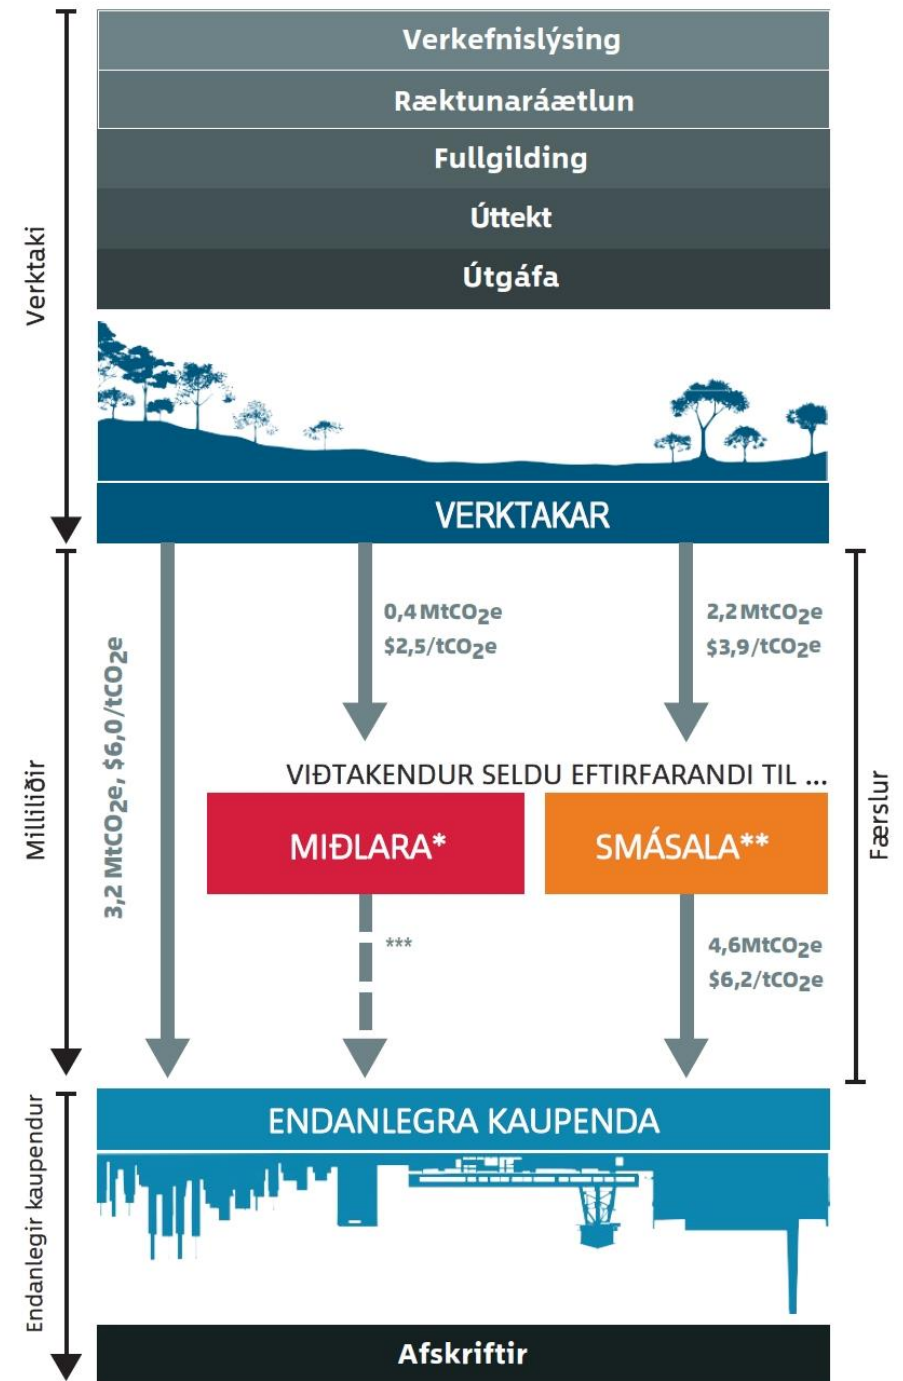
Verktaki

Verkefnislýsing

Ræktunaráætlun

Fullgilding

Úttekt

Útgáfa

VERKTAKAR

Milliliðir

3,2 MtCO$_2$e, \$6,0/tCO$_2$e

0,4 MtCO$_2$e
\$2,5/tCO$_2$e

2,2 MtCO$_2$e
\$3,9/tCO$_2$e

Færslur

VIÐTAKENDUR SELDU EFTIRFARANDI TIL ...

MIÐLARA*

SMÁSALA**

***

4,6MtCO$_2$e
\$6,2/tCO$_2$e

Endanlegir kaupendur

ENDANLEGRA KAUPENDA

Afskriftir